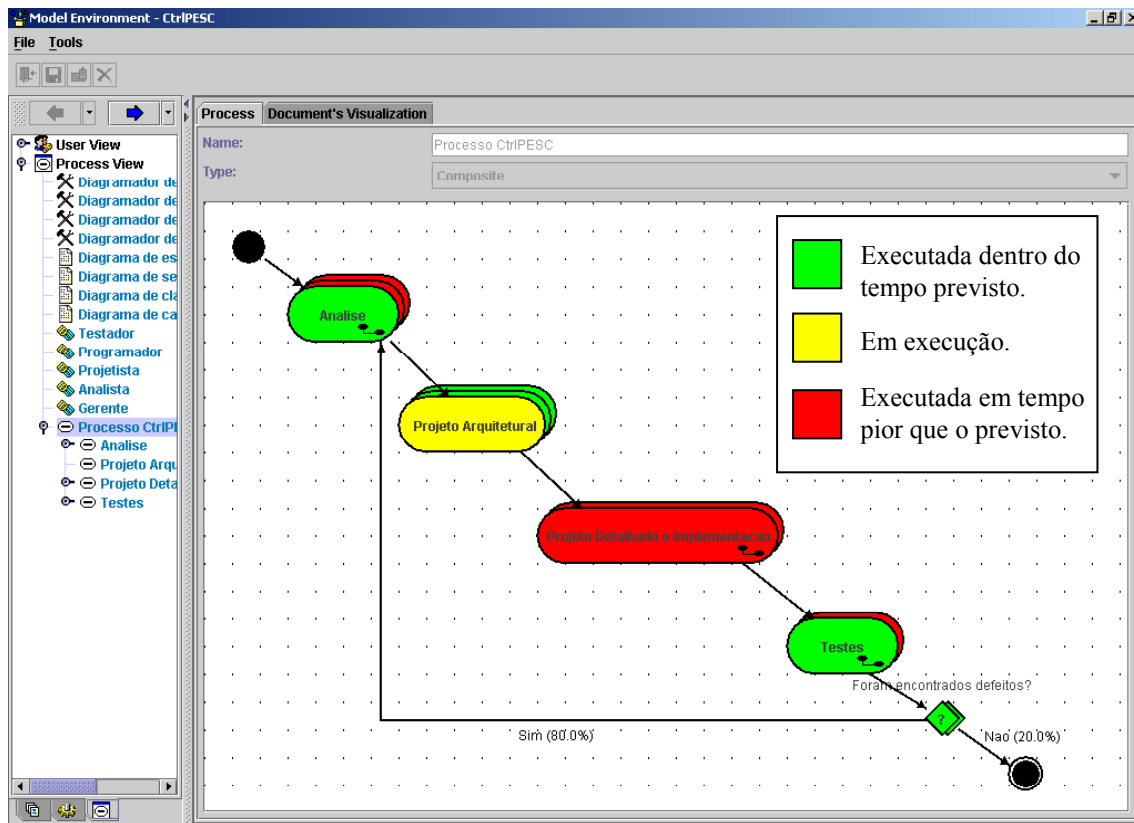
Model Environment - CtrlPESC

File Tools

User View
Process View
Diagramador de
Diagramador de
Diagramador de
Diagramador de
Diagrama de es
Diagrama de se
Diagrama de cla
Diagrama de ca
Testador
Programador
Projetista
Analista
Gerente
Processo CtrlP
Analise
Projeto Arqu
Projeto Deta
Testes

Process | Document's Visualization

Name: Processo CtrlPESC
Type: Composite

Executada dentro do tempo previsto.

Em execução.

Executada em tempo pior que o previsto.

Analise

Projeto Arquitetural

Projeto Detalhado e Implementacao

Testes

Foram encontrados defeitos?

?

Sim (80.0%)

Nao (20.0%)